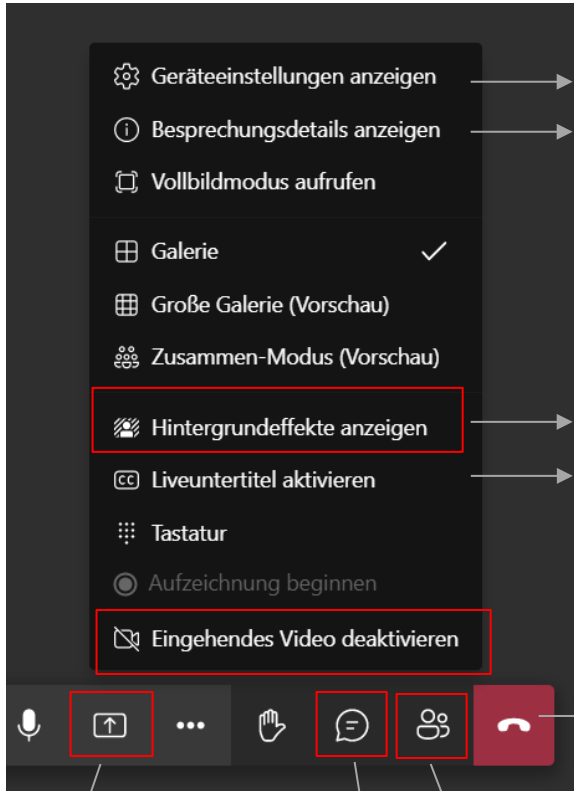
Geräteeinstellungen anzeigen
Besprechungsdetails anzeigen
Vollbildmodus aufrufen

Galerie
Große Galerie (Vorschau)
Zusammen-Modus (Vorschau)

Hintergrundeffekte anzeigen
Liveuntertitel aktivieren
Tastatur
Aufzeichnung beginnen
Eingehendes Video deaktivieren